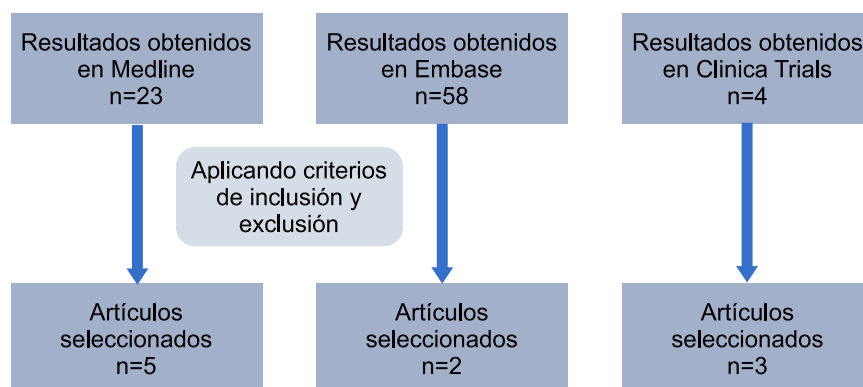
Resultados obtenidos en Medline n=23

Resultados obtenidos en Embase n=58

Resultados obtenidos en Clinica Trials n=4

Aplicando criterios de inclusión y exclusión

Artículos seleccionados n=5

Artículos seleccionados n=2

Artículos seleccionados n=3